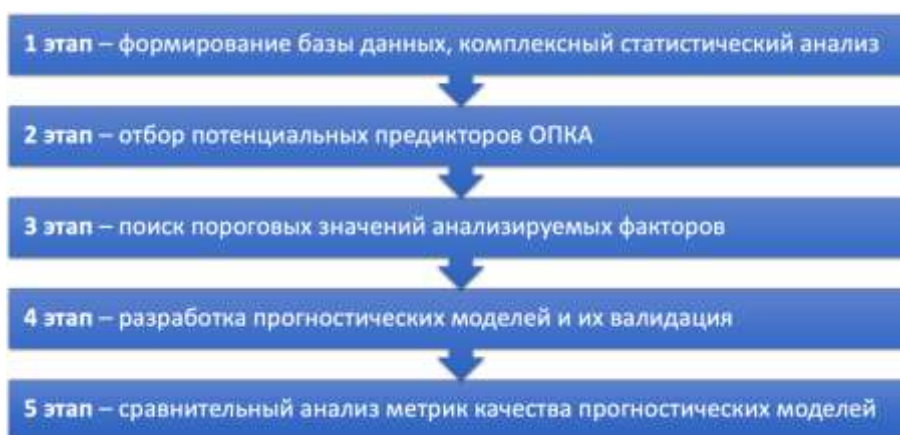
1 этап – формирование базы данных, комплексный статистический анализ

2 этап – отбор потенциальных предикторов ОПКА

3 этап – поиск пороговых значений анализируемых факторов

4 этап – разработка прогностических моделей и их валидация

5 этап – сравнительный анализ метрик качества прогностических моделей